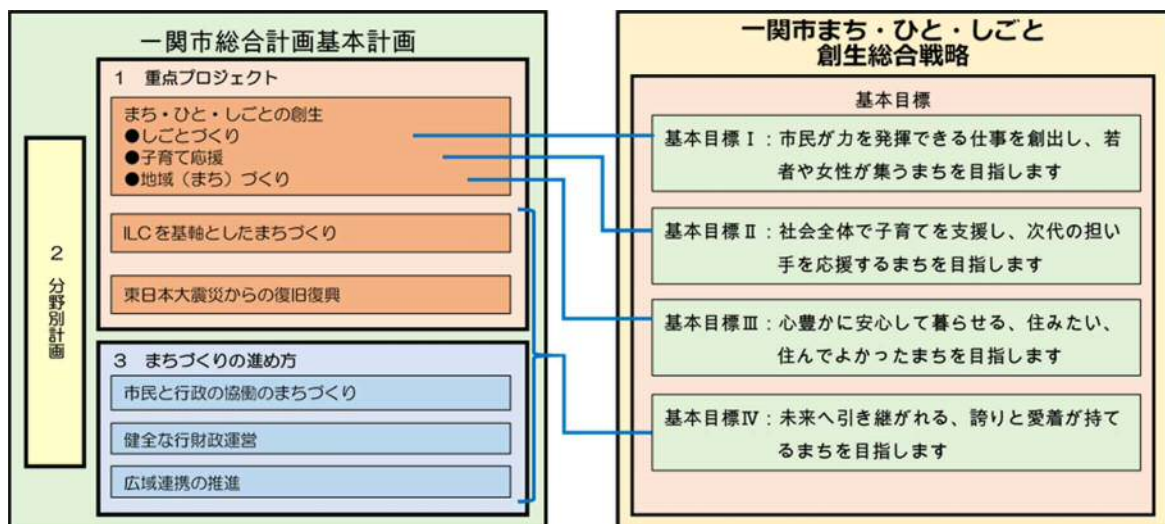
一関市総合計画基本計画

1　重点プロジェクト

まち・ひと・しごとの創生
●しごとづくり
●子育て応援
●地域（まち）づくり

ILCを基軸としたまちづくり

東日本大震災からの復旧復興

2
分野別計画

3　まちづくりの進め方

市民と行政の協働のまちづくり

健全な行財政運営

広域連携の推進

一関市まち・ひと・しごと
創生総合戦略

基本目標

基本目標Ⅰ：市民が力を発揮できる仕事を創出し、若者や女性が集うまちを目指します

基本目標Ⅱ：社会全体で子育てを支援し、次代の担い手を応援するまちを目指します

基本目標Ⅲ：心豊かに安心して暮らせる、住みたい、住んでよかったまちを目指します

基本目標Ⅳ：未来へ引き継がれる、誇りと愛着が持てるまちを目指します